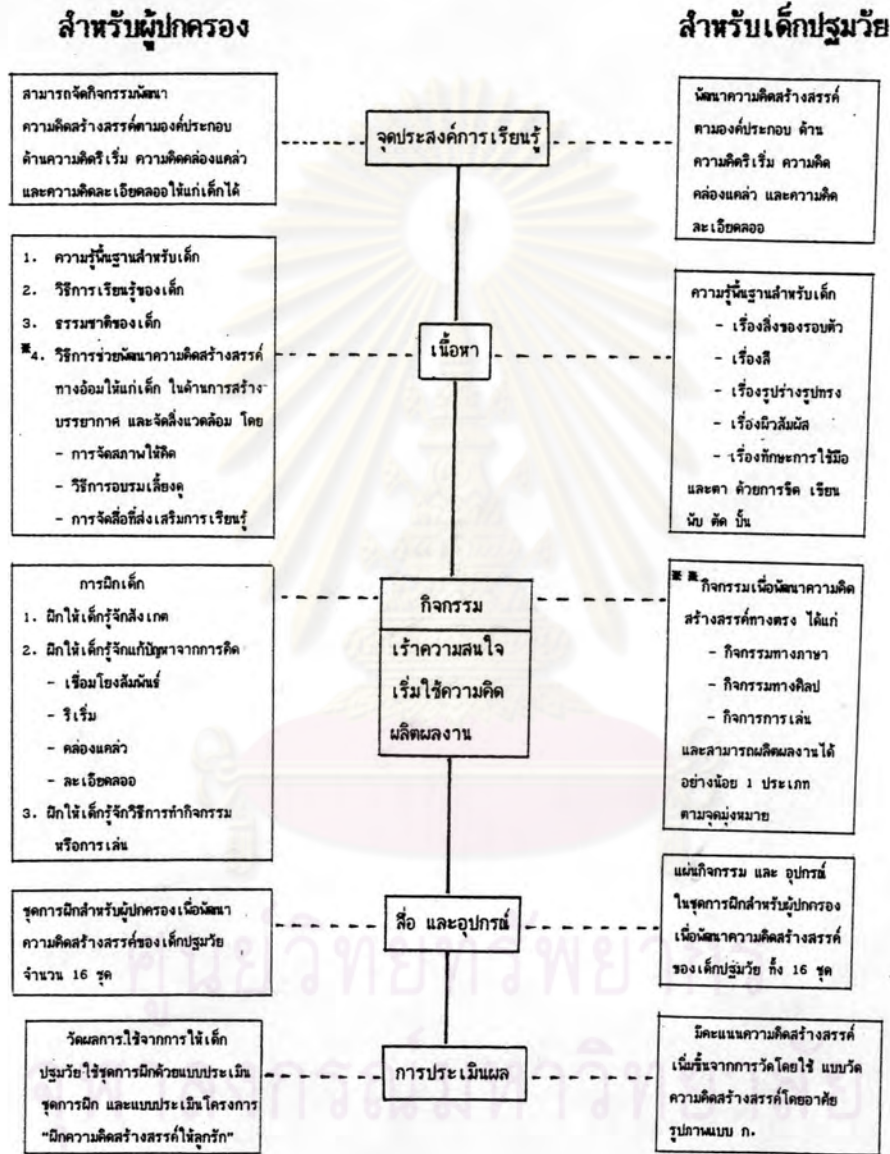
สำหรับผู้ปกครอง

สำหรับเด็กปฐมวัย

สามารถจัดกิจกรรมพัฒนาความคิดสร้างสรรค์ตามองค์ประกอบด้านความคิดริเริ่ม ความคิดคล่องแคล่ว และความคิดละเอียดลออให้แก่เด็กได้

จุดประสงค์การเรียนรู้

พัฒนาความคิดสร้างสรรค์ตามองค์ประกอบ ด้านความคิดริเริ่ม ความคิดคล่องแคล่ว และความคิดละเอียดลออ

1. ความรู้พื้นฐานสำหรับเด็ก
2. วิธีการเรียนรู้ของเด็ก
3. ธรรมชาติของเด็ก
*4. วิธีการช่วยพัฒนาความคิดสร้างสรรค์ทางอ้อมให้แก่เด็ก ในด้านการสร้างบรรยากาศ และจัดสิ่งแวดล้อม โดย
- การจัดสภาพให้คิด
- วิธีการอบรมเลี้ยงดู
- การจัดสื่อที่ส่งเสริมการเรียนรู้

เนื้อหา

ความรู้พื้นฐานสำหรับเด็ก
- เรื่องสิ่งของรอบตัว
- เรื่องสี
- เรื่องรูปร่างรูปทรง
- เรื่องผิวสัมผัส
- เรื่องทักษะการใช้มือและตา ด้วยการฉีก เขียน พับ ตัด ปั้น

การฝึกเด็ก
1. ฝึกให้เด็กรู้จักสังเกต
2. ฝึกให้เด็กรู้จักแก้ปัญหาจากการคิด
- เชื่อมโยงสัมพันธ์
- ริเริ่ม
- คล่องแคล่ว
- ละเอียดลออ
3. ฝึกให้เด็กรู้จักวิธีการทำกิจกรรมหรือการเล่น

กิจกรรม

เร้าความสนใจ
เริ่มใช้ความคิด
ผลิตผลงาน

** กิจกรรมเพื่อพัฒนาความคิดสร้างสรรค์ทางตรง ได้แก่
- กิจกรรมทางภาษา
- กิจกรรมทางศิลป
- กิจการการเล่น
และสามารถผลิตผลงานได้อย่างน้อย 1 ประเภท ตามจุดมุ่งหมาย

ชุดการฝึกสำหรับผู้ปกครองเพื่อพัฒนาความคิดสร้างสรรค์ของเด็กปฐมวัย จำนวน 16 ชุด

สื่อ และอุปกรณ์

แผ่นกิจกรรม และ อุปกรณ์ในชุดการฝึกสำหรับผู้ปกครองเพื่อพัฒนาความคิดสร้างสรรค์ของเด็กปฐมวัย ทั้ง 16 ชุด

วัดผลการใช้จากการให้เด็กปฐมวัยใช้ชุดการฝึกด้วยแบบประเมินชุดการฝึก และแบบประเมินโครงการ "ฝึกความคิดสร้างสรรค์ให้ลูกรัก"

การประเมินผล

มีคะแนนความคิดสร้างสรรค์เพิ่มขึ้นจากการวัดโดยใช้ แบบวัดความคิดสร้างสรรค์โดยอาศัยรูปภาพแบบ ก.